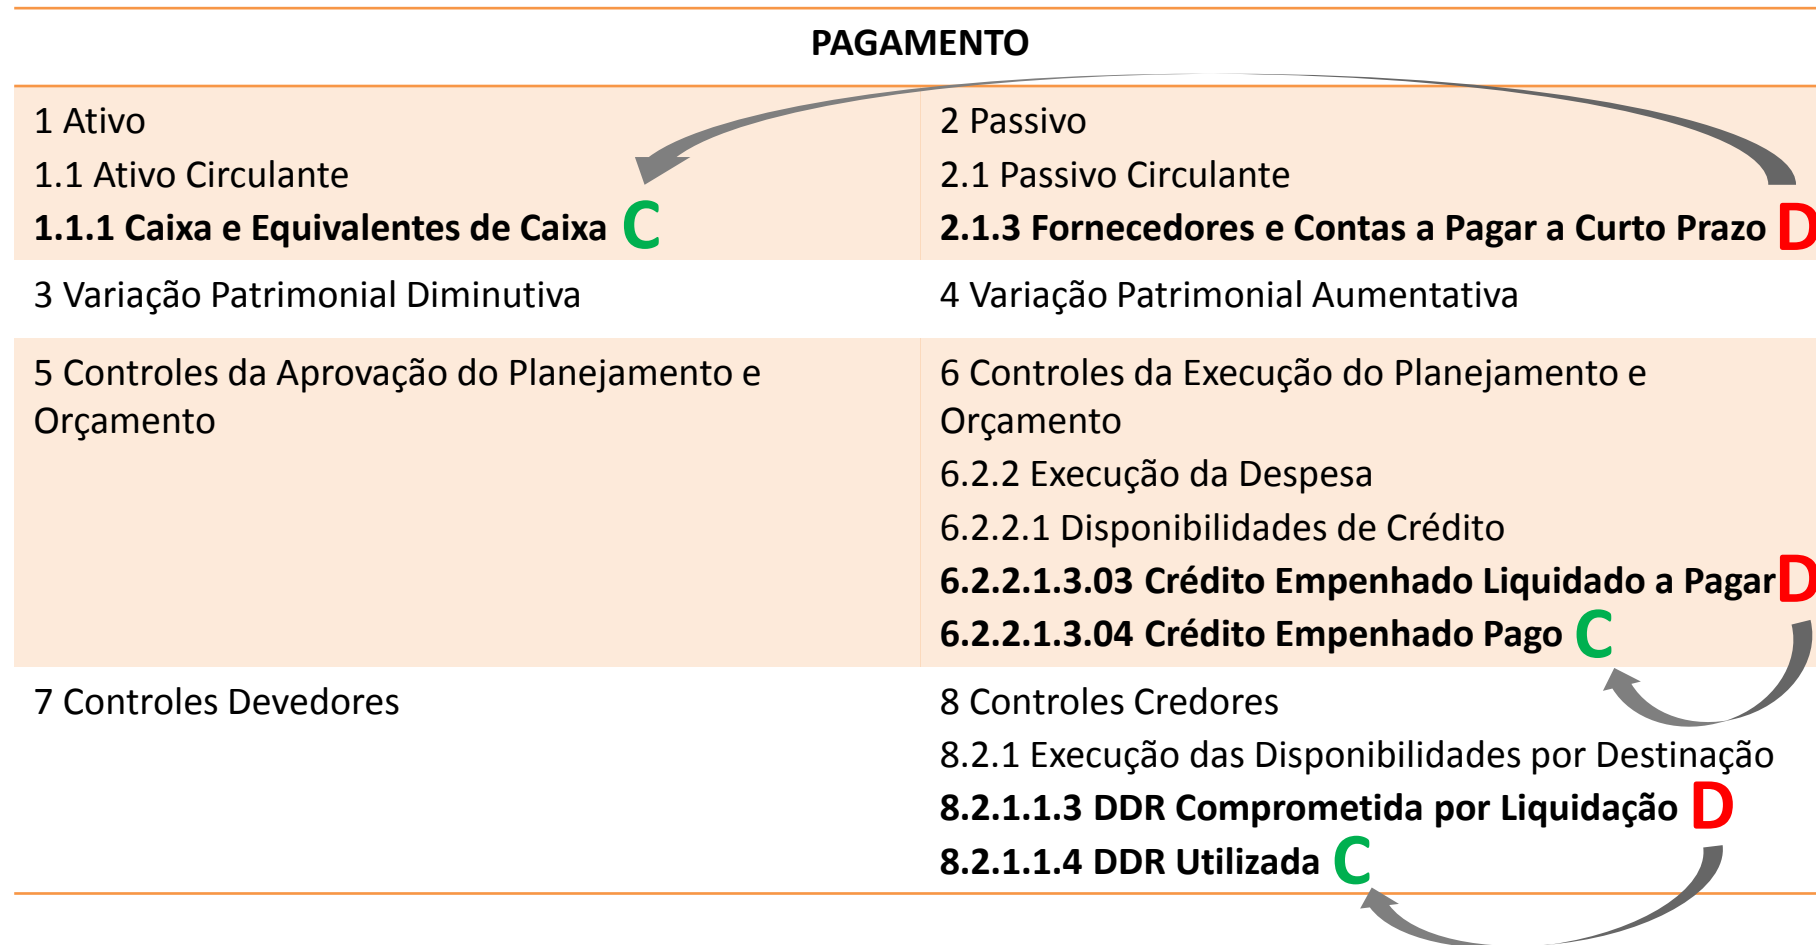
PAGAMENTO

| | |
|---|---|
| 1 Ativo<br>1.1 Ativo Circulante<br>**1.1.1 Caixa e Equivalentes de Caixa** C | 2 Passivo<br>2.1 Passivo Circulante<br>**2.1.3 Fornecedores e Contas a Pagar a Curto Prazo** D |
| 3 Variação Patrimonial Diminutiva | 4 Variação Patrimonial Aumentativa |
| 5 Controles da Aprovação do Planejamento e Orçamento | 6 Controles da Execução do Planejamento e Orçamento<br>6.2.2 Execução da Despesa<br>6.2.2.1 Disponibilidades de Crédito<br>**6.2.2.1.3.03 Crédito Empenhado Liquidado a Pagar** D<br>**6.2.2.1.3.04 Crédito Empenhado Pago** C |
| 7 Controles Devedores | 8 Controles Credores<br>8.2.1 Execução das Disponibilidades por Destinação<br>**8.2.1.1.3 DDR Comprometida por Liquidação** D<br>**8.2.1.1.4 DDR Utilizada** C |